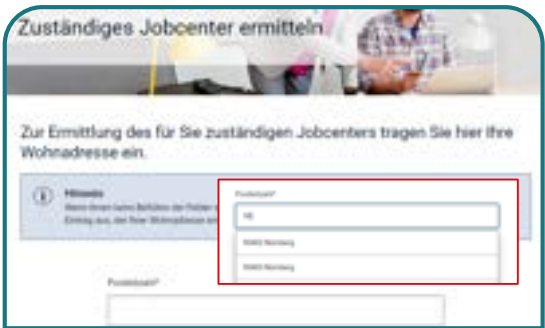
Zuständiges Jobcenter ermitteln

Zur Ermittlung des für Sie zuständigen Jobcenters tragen Sie hier Ihre Wohnadresse ein.

Hinweis
Wenn Ihnen beim Befüllen der Felder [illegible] Eintrag aus, der Ihrer Wohnadresse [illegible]

Postleitzahl*
90
90402 Nürnberg
90403 Nürnberg

Postleitzahl*